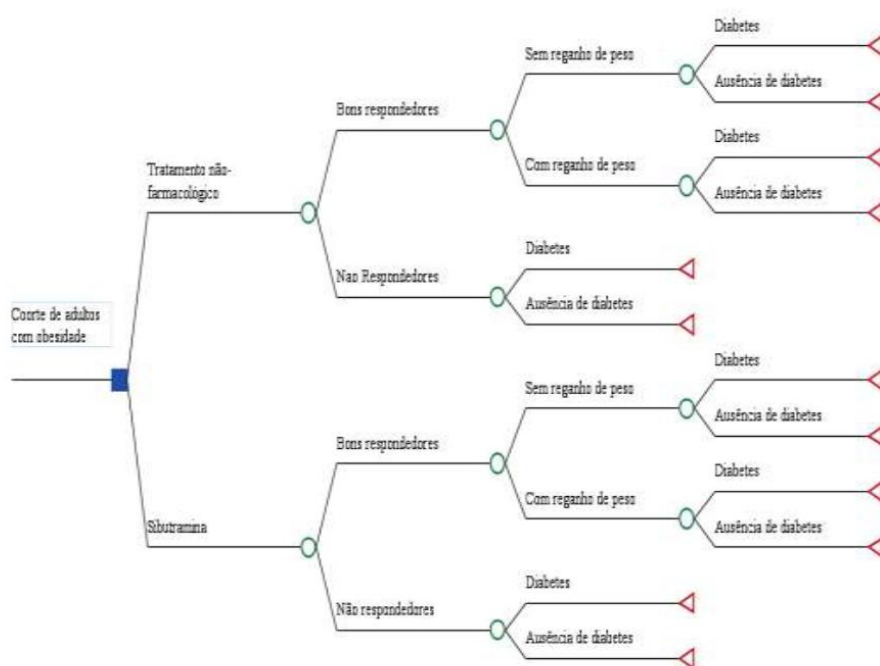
Coorte de adultos com obesidade

Tratamento não-farmacológico

Bons respondedores

Sem reganho de peso

Diabetes

Ausência de diabetes

Com reganho de peso

Diabetes

Ausência de diabetes

Nao Respondedores

Diabetes

Ausência de diabetes

Sibutramina

Bons respondedores

Sem reganho de peso

Diabetes

Ausência de diabetes

Com reganho de peso

Diabetes

Ausência de diabetes

Não respondedores

Diabetes

Ausência de diabetes